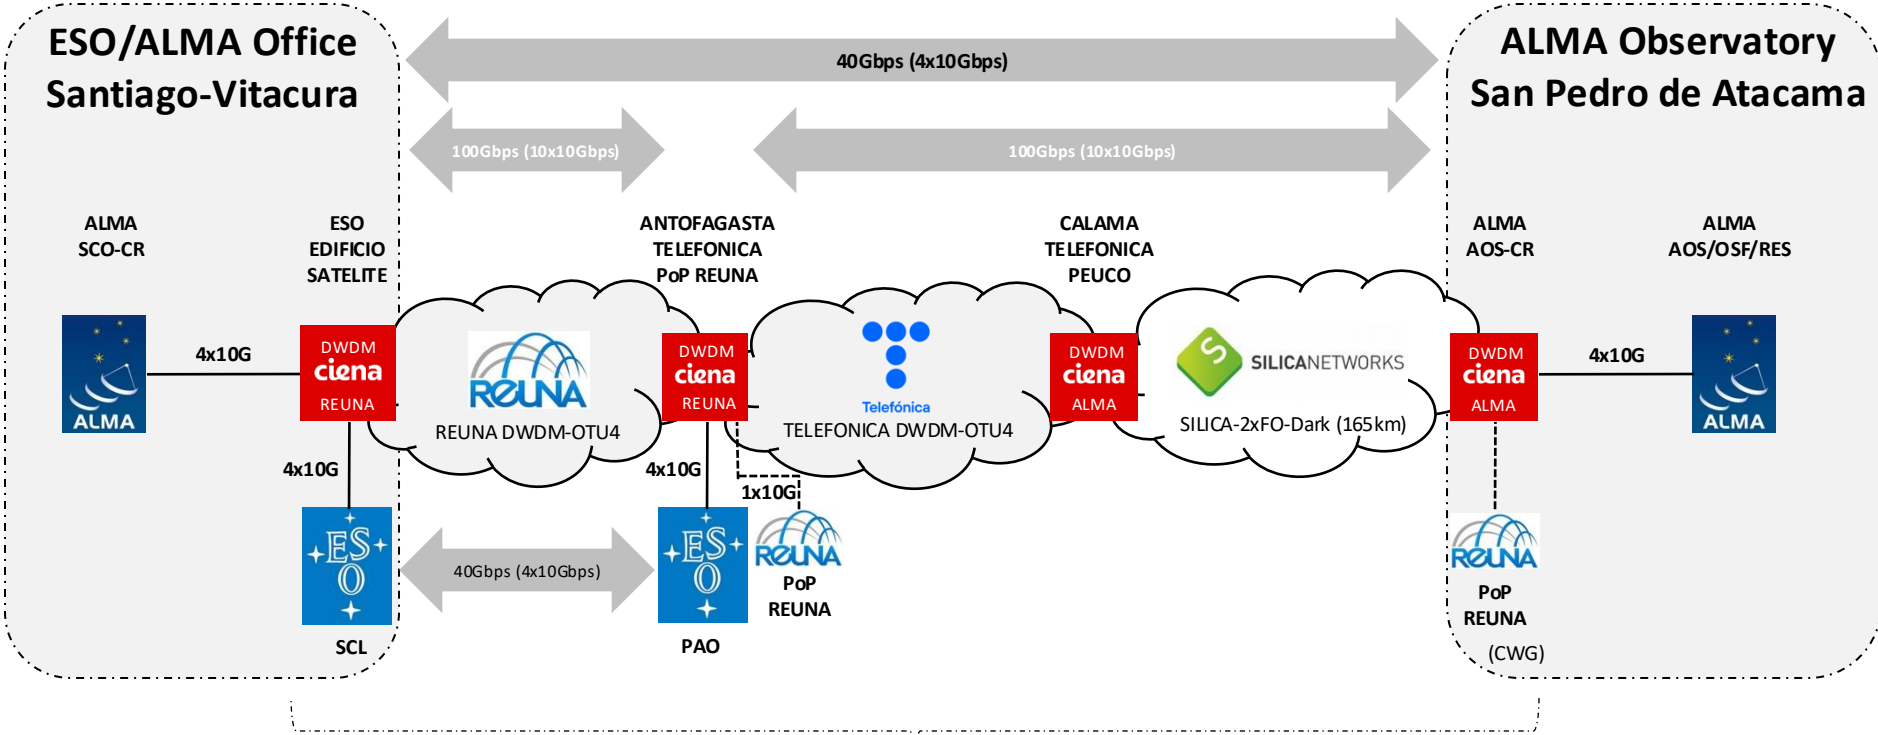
ESO/ALMA Office
Santiago-Vitacura

40Gbps (4x10Gbps)

ALMA Observatory
San Pedro de Atacama

100Gbps (10x10Gbps)

100Gbps (10x10Gbps)

ALMA
SCO-CR

ESO
EDIFICIO
SATELITE

ANTOFAGASTA
TELEFONICA
PoP REUNA

CALAMA
TELEFONICA
PEUCO

ALMA
AOS-CR

ALMA
AOS/OSF/RES

ALMA

4x10G

DWDM
ciena
REUNA

REUNA

REUNA DWDM-OTU4

DWDM
ciena
REUNA

Telefónica

TELEFONICA DWDM-OTU4

DWDM
ciena
ALMA

SILICANETWORKS

SILICA-2xFO-Dark (165km)

DWDM
ciena
ALMA

4x10G

ALMA

4x10G

4x10G

1x10G

ESO

40Gbps (4x10Gbps)

ESO

REUNA
PoP
REUNA

REUNA
PoP
REUNA
(CWG)

SCL

PAO